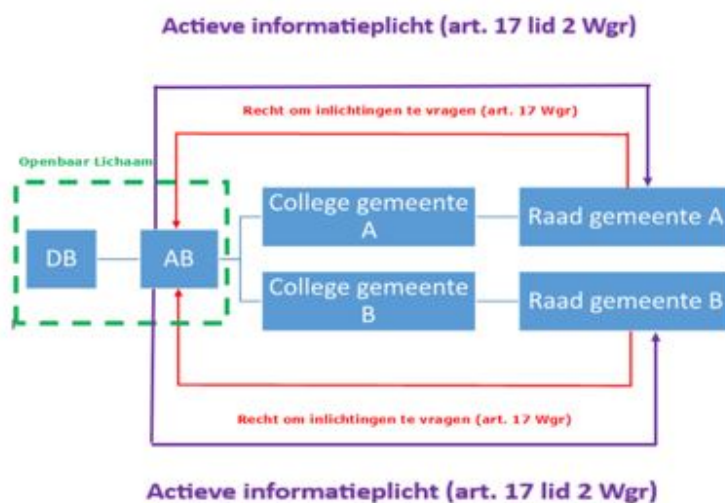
Actieve informatieplicht (art. 17 lid 2 Wgr)

Recht om inlichtingen te vragen (art. 17 Wgr)

Openbaar Lichaam

DB

AB

College gemeente A

Raad gemeente A

College gemeente B

Raad gemeente B

Recht om inlichtingen te vragen (art. 17 Wgr)

Actieve informatieplicht (art. 17 lid 2 Wgr)